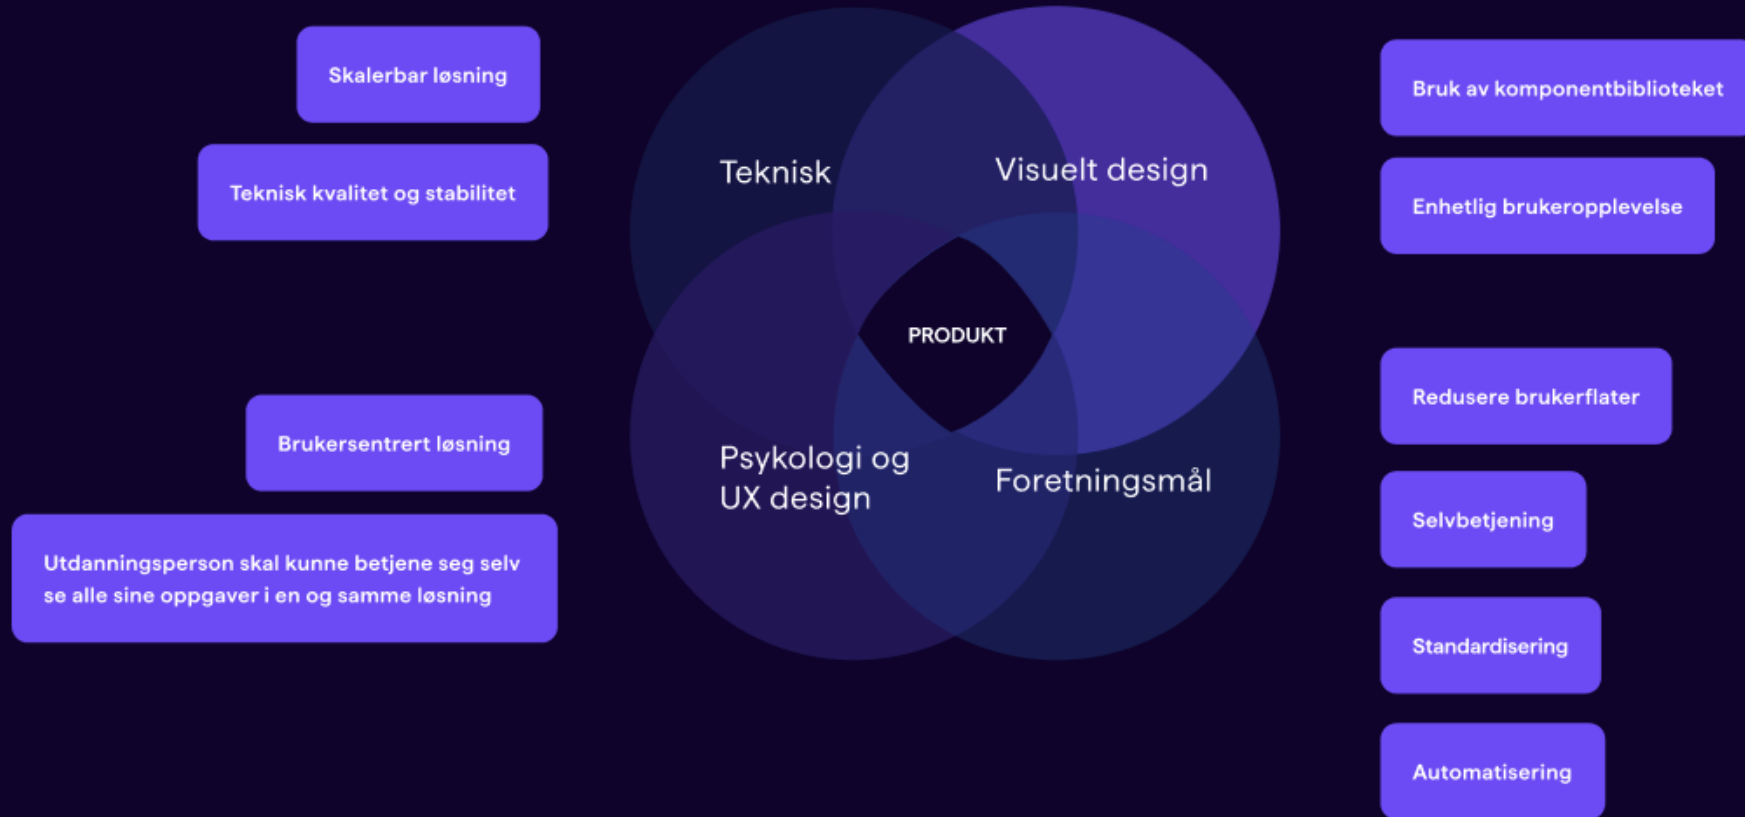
Skalerbar løsning

Teknisk kvalitet og stabilitet

Brukersentrert løsning

Utdanningsperson skal kunne betjene seg selv se alle sine oppgaver i en og samme løsning

Teknisk

Visuelt design

PRODUKT

Psykologi og UX design

Foretningsmål

Bruk av komponentbiblioteket

Enhetlig brukeropplevelse

Redusere brukerflater

Selvbetjening

Standardisering

Automatisering